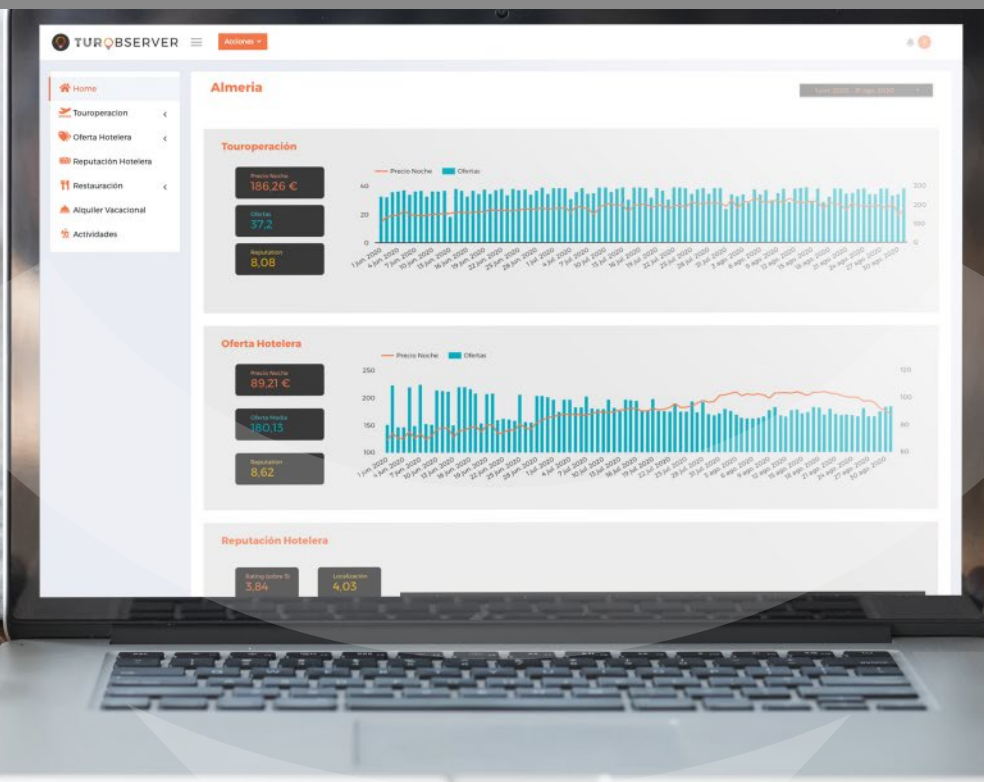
TUROBSERVER

Acciones

Home

Touroperacion

Oferta Hotelera

Reputación Hotelera

Restauración

Alquiler Vacacional

Actividades

Almeria

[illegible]

Touroperación

Precio Noche
186,26 €

Ofertas
37,2

Reputation
8,08

Precio Noche Ofertas

40
20
0

300
200
100
0

1 jun. 2020 4 jun. 2020 7 jun. 2020 10 jun. 2020 13 jun. 2020 16 jun. 2020 19 jun. 2020 22 jun. 2020 25 jun. 2020 28 jun. 2020 1 jul. 2020 4 jul. 2020 7 jul. 2020 10 jul. 2020 13 jul. 2020 16 jul. 2020 19 jul. 2020 22 jul. 2020 25 jul. 2020 28 jul. 2020 31 jul. 2020 3 ago. 2020 6 ago. 2020 9 ago. 2020 12 ago. 2020 15 ago. 2020 18 ago. 2020 21 ago. 2020 24 ago. 2020 27 ago. 2020 30 ago. 2020

Oferta Hotelera

Precio Noche
89,21 €

Oferta Media
180,13

Reputation
8,62

Precio Noche Ofertas

250
200
150
100

120
100
80
60

1 jun. 2020 4 jun. 2020 7 jun. 2020 10 jun. 2020 13 jun. 2020 16 jun. 2020 19 jun. 2020 22 jun. 2020 25 jun. 2020 28 jun. 2020 1 jul. 2020 4 jul. 2020 7 jul. 2020 10 jul. 2020 13 jul. 2020 16 jul. 2020 19 jul. 2020 22 jul. 2020 25 jul. 2020 28 jul. 2020 31 jul. 2020 3 ago. 2020 6 ago. 2020 9 ago. 2020 12 ago. 2020 15 ago. 2020 18 ago. 2020 21 ago. 2020 24 ago. 2020 27 ago. 2020 30 ago. 2020

Reputación Hotelera

Rating (sobre 5)
3,84

Localización
4,03